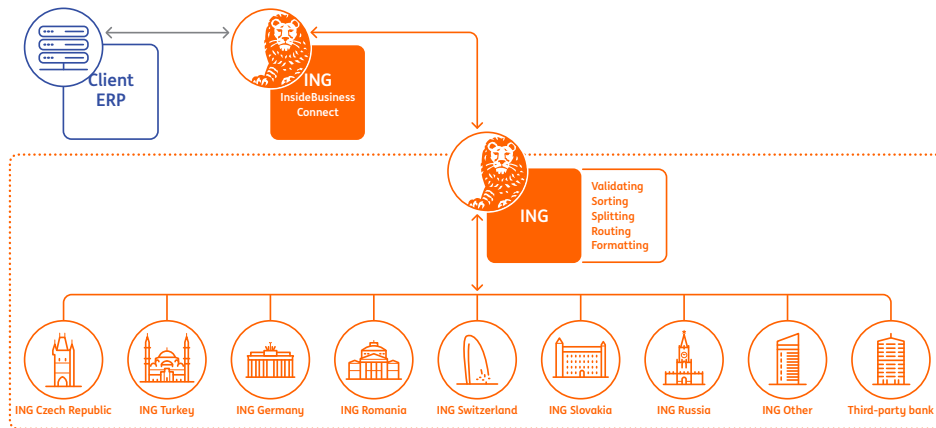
Client ERP

ING InsideBusiness Connect

ING

Validating
Sorting
Splitting
Routing
Formatting

ING Czech Republic
ING Turkey
ING Germany
ING Romania
ING Switzerland
ING Slovakia
ING Russia
ING Other
Third-party bank